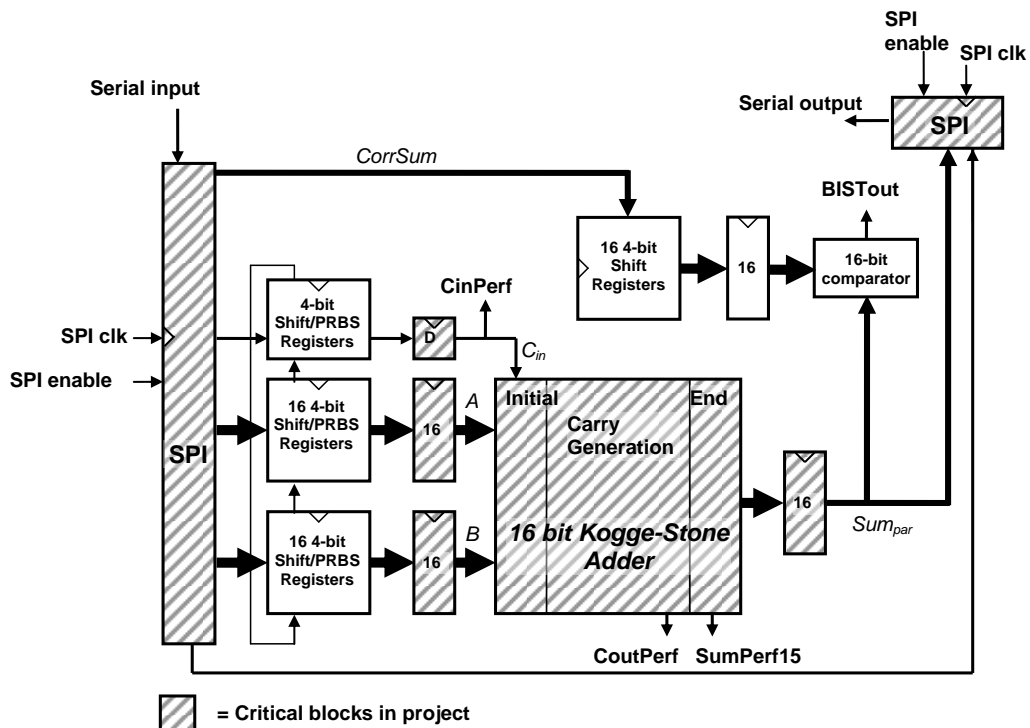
SPI enable

SPI clk

Serial input

Serial output

SPI

CorrSum

BISTout

16 4-bit Shift Registers

16

16-bit comparator

4-bit Shift/PRBS Registers

CinPerf

D

$C_{in}$

SPI clk

SPI enable

16 4-bit Shift/PRBS Registers

16

A

Initial

Carry Generation

End

SPI

16

16 4-bit Shift/PRBS Registers

16

B

16 bit Kogge-Stone Adder

$Sum_{par}$

CoutPerf

SumPerf15

= Critical blocks in project